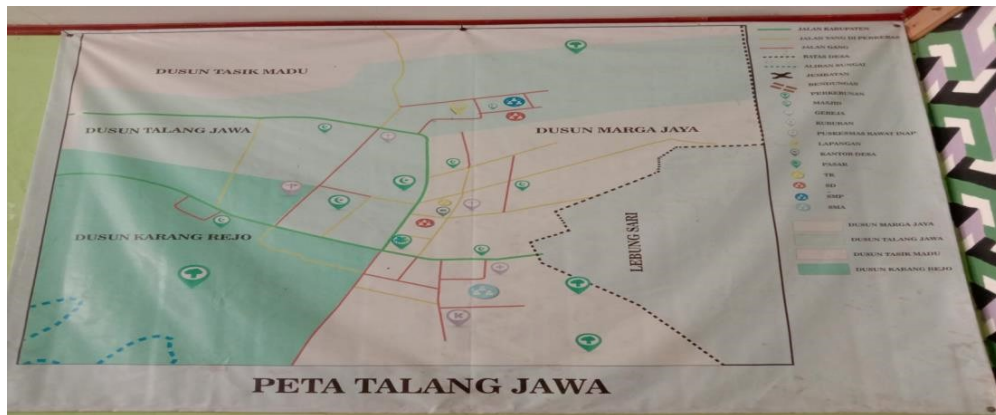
DUSUN TASIK MADU

DUSUN TALANG JAWA

DUSUN MARGA JAYA

DUSUN KARANG REJO

LEBUNG SARI

JALAN KABUPATEN
JALAN YANG DI PERKERAS
JALAN GANG
BATAS DESA
ALIRAN SUNGAI
JEMBATAN
BENDUNGAN
PERKEBUNAN
MASJID
GEREJA
KUBURAN
PUSKESMAS RAWAT INAP
LAPANGAN
KANTOR DESA
PASAR
TK
SD
SMP
SMA

DUSUN MARGA JAYA
DUSUN TALANG JAWA
DUSUN TASIK MADU
DUSUN KARANG REJO

PETA TALANG JAWA